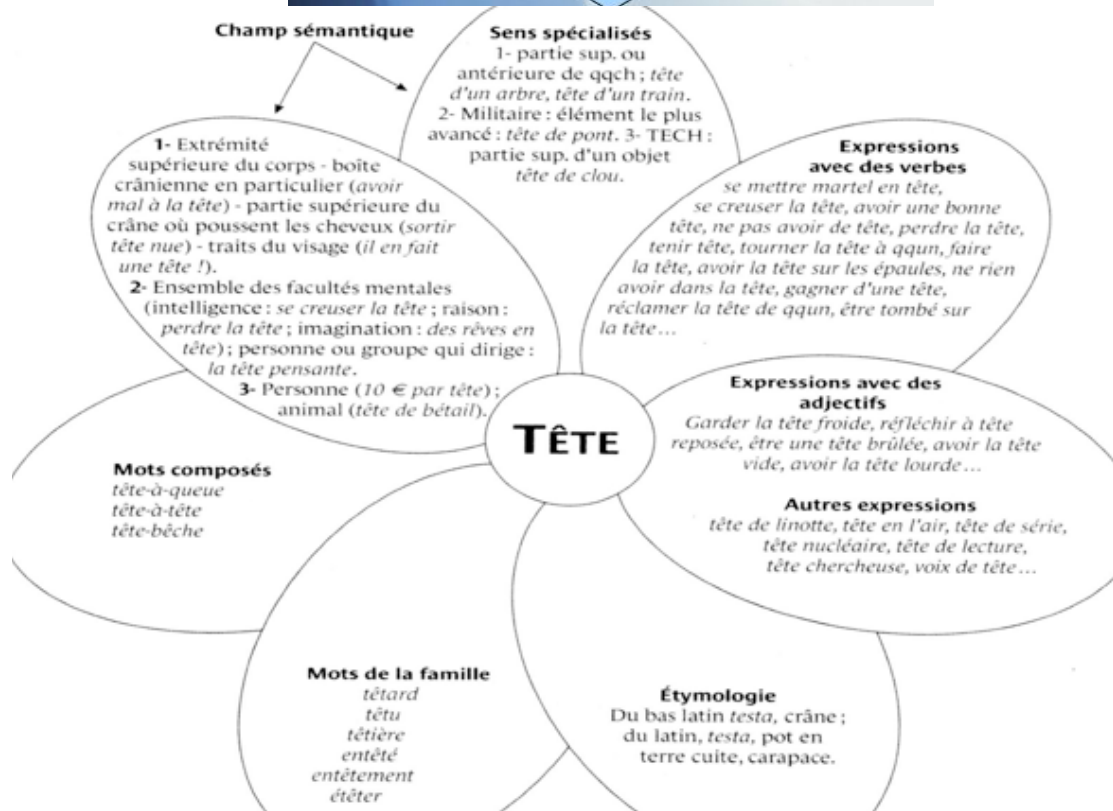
Champ sémantique

Sens spécialisés
1- partie sup. ou antérieure de qqch ; tête d'un arbre, tête d'un train.
2- Militaire : élément le plus avancé : tête de pont. 3- TECH : partie sup. d'un objet tête de clou.

1- Extrémité supérieure du corps - boîte crânienne en particulier (avoir mal à la tête) - partie supérieure du crâne où poussent les cheveux (sortir tête nue) - traits du visage (il en fait une tête !).
2- Ensemble des facultés mentales (intelligence : se creuser la tête ; raison : perdre la tête ; imagination : des rêves en tête) ; personne ou groupe qui dirige : la tête pensante.
3- Personne (10 € par tête) ; animal (tête de bétail).

Expressions avec des verbes
se mettre martel en tête, se creuser la tête, avoir une bonne tête, ne pas avoir de tête, perdre la tête, tenir tête, tourner la tête à qqun, faire la tête, avoir la tête sur les épaules, ne rien avoir dans la tête, gagner d'une tête, réclamer la tête de qqun, être tombé sur la tête…

TÊTE

Expressions avec des adjectifs
Garder la tête froide, réfléchir à tête reposée, être une tête brûlée, avoir la tête vide, avoir la tête lourde…

Autres expressions
tête de linotte, tête en l'air, tête de série, tête nucléaire, tête de lecture, tête chercheuse, voix de tête…

Mots composés
tête-à-queue
tête-à-tête
tête-bêche

Mots de la famille
têtard
têtu
têtière
entêté
entêtement
étêter

Étymologie
Du bas latin testa, crâne ; du latin, testa, pot en terre cuite, carapace.